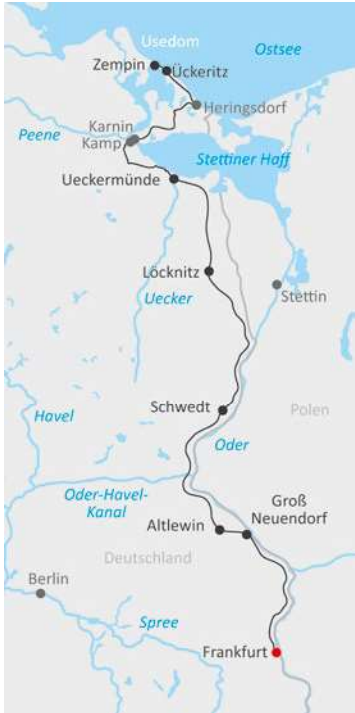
Usedom
Ostsee
Zempin
Ückeritz
Heringsdorf
Peene
Karnin
Kamp
Stettiner Haff
Ueckermünde
Löcknitz
Uecker
Stettin
Havel
Schwedt
Polen
Oder
Oder-Havel-Kanal
Groß Neuendorf
Altlewin
Deutschland
Berlin
Spree
Frankfurt